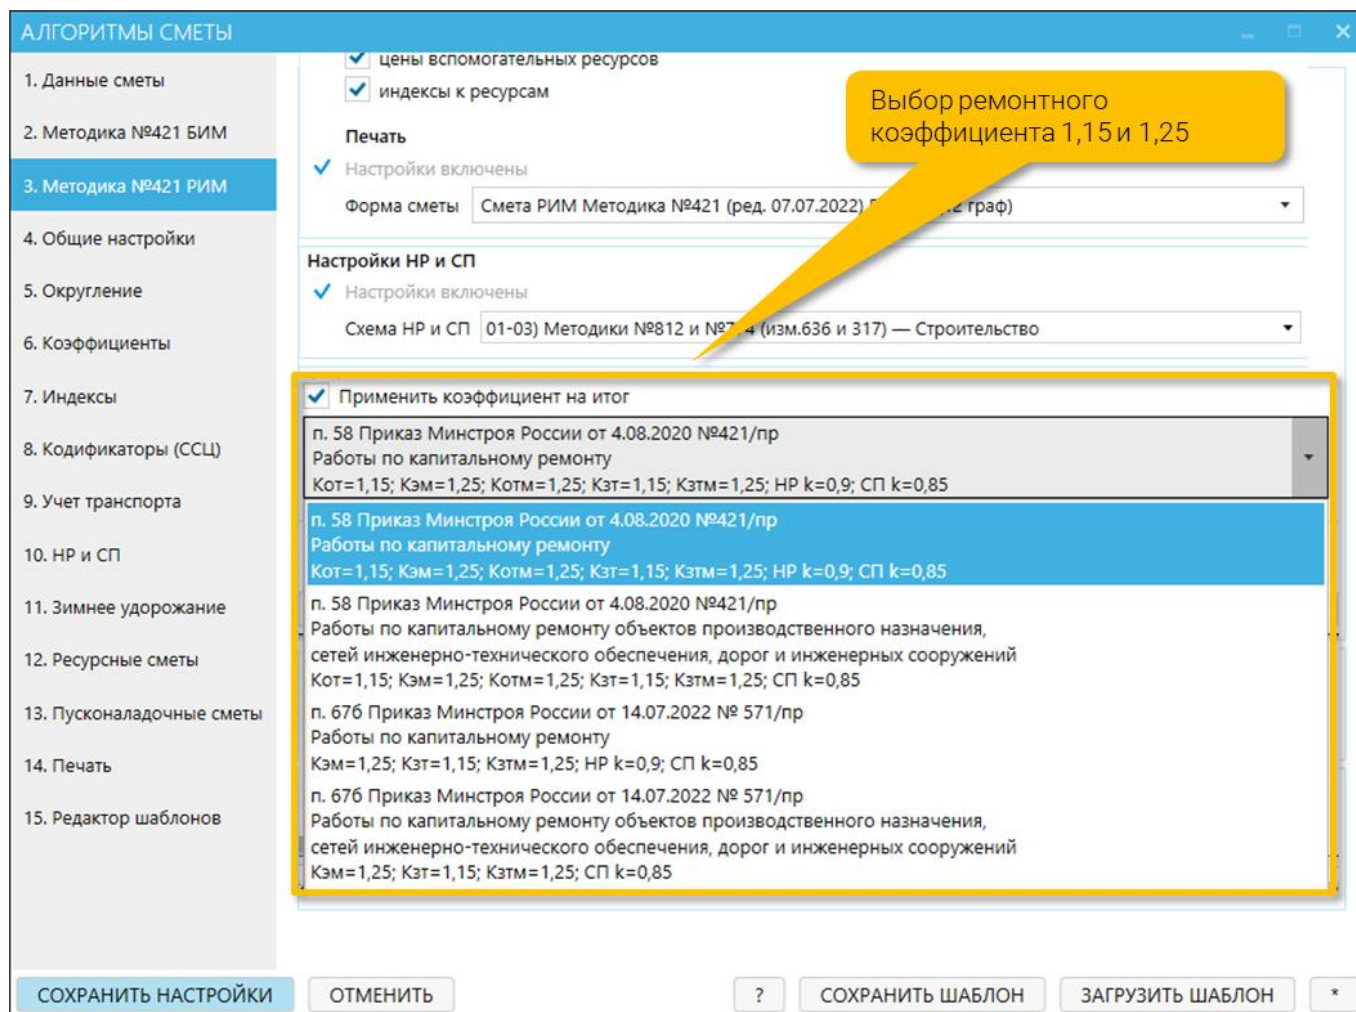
АЛГОРИТМЫ СМЕТЫ

1. Данные сметы
2. Методика №421 БИМ
3. Методика №421 РИМ
4. Общие настройки
5. Округление
6. Коэффициенты
7. Индексы
8. Кодификаторы (ССЦ)
9. Учет транспорта
10. НР и СП
11. Зимнее удорожание
12. Ресурсные сметы
13. Пусконаладочные сметы
14. Печать
15. Редактор шаблонов

цены вспомогательных ресурсов
индексы к ресурсам

Печать
Настройки включены
Форма сметы Смета РИМ Методика №421 (ред. 07.07.2022) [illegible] граф)

Выбор ремонтного коэффициента 1,15 и 1,25

Настройки НР и СП
Настройки включены
Схема НР и СП 01-03) Методики №812 и №7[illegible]4 (изм.636 и 317) — Строительство

Применить коэффициент на итог

п. 58 Приказ Минстроя России от 4.08.2020 №421/пр
Работы по капитальному ремонту
Кот=1,15; Кэм=1,25; Котм=1,25; Кзт=1,15; Кзтм=1,25; НР k=0,9; СП k=0,85

п. 58 Приказ Минстроя России от 4.08.2020 №421/пр
Работы по капитальному ремонту
Кот=1,15; Кэм=1,25; Котм=1,25; Кзт=1,15; Кзтм=1,25; НР k=0,9; СП k=0,85

п. 58 Приказ Минстроя России от 4.08.2020 №421/пр
Работы по капитальному ремонту объектов производственного назначения, сетей инженерно-технического обеспечения, дорог и инженерных сооружений
Кот=1,15; Кэм=1,25; Котм=1,25; Кзт=1,15; Кзтм=1,25; СП k=0,85

п. 67б Приказ Минстроя России от 14.07.2022 № 571/пр
Работы по капитальному ремонту
Кэм=1,25; Кзт=1,15; Кзтм=1,25; НР k=0,9; СП k=0,85

п. 67б Приказ Минстроя России от 14.07.2022 № 571/пр
Работы по капитальному ремонту объектов производственного назначения, сетей инженерно-технического обеспечения, дорог и инженерных сооружений
Кэм=1,25; Кзт=1,15; Кзтм=1,25; СП k=0,85

СОХРАНИТЬ НАСТРОЙКИ ОТМЕНИТЬ ? СОХРАНИТЬ ШАБЛОН ЗАГРУЗИТЬ ШАБЛОН *